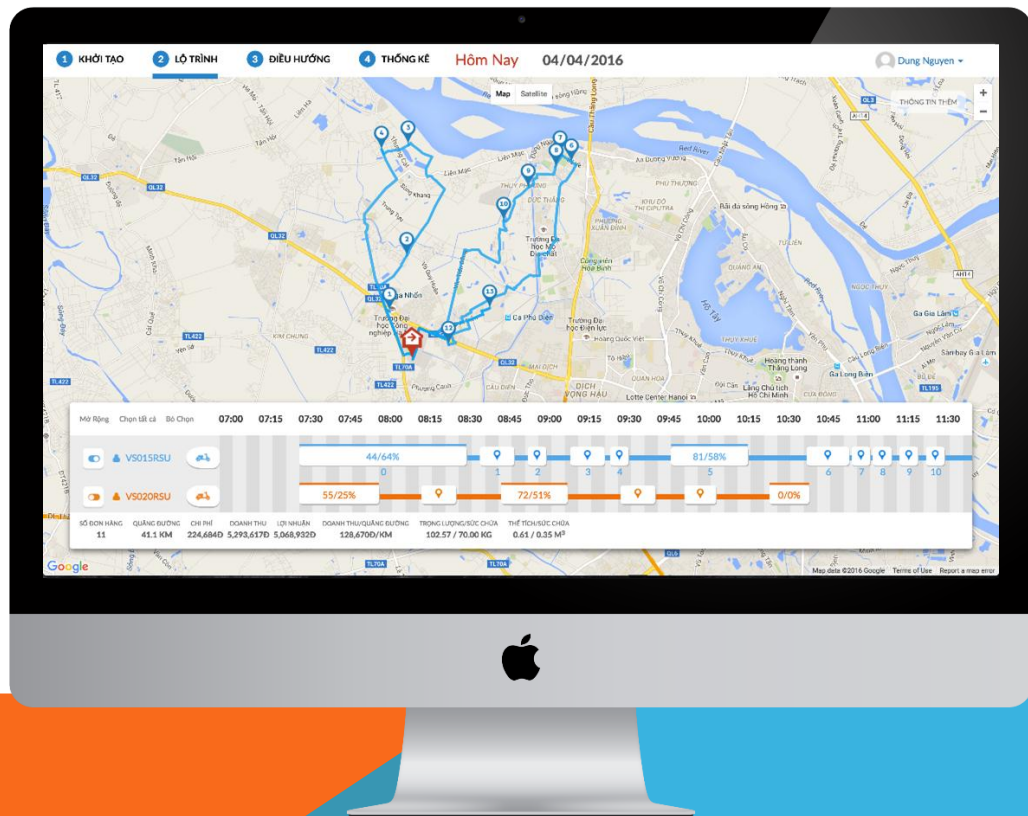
1 KHỞI TẠO 2 LỘ TRÌNH 3 ĐIỀU HƯỚNG 4 THỐNG KÊ Hôm Nay 04/04/2016 Dung Nguyen

Map Satellite

THÔNG TIN THÊM

Mở Rộng Chọn tất cả Bỏ Chọn 07:00 07:15 07:30 07:45 08:00 08:15 08:30 08:45 09:00 09:15 09:30 09:45 10:00 10:15 10:30 10:45 11:00 11:15 11:30

VS015RSU 44/64% 0 1 2 3 4 81/58% 5 6 7 8 9 10

VS020RSU 55/25% 72/51% 0/0%

| SỐ ĐƠN HÀNG | QUÃNG ĐƯỜNG | CHI PHÍ | DOANH THU | LỢI NHUẬN | DOANH THU/QUÃNG ĐƯỜNG | TRỌNG LƯỢNG/SỨC CHỨA | THỂ TÍCH/SỨC CHỨA |
|---|---|---|---|---|---|---|---|
| 11 | 41.1 KM | 224,684Đ | 5,293,617Đ | 5,068,932Đ | 128,670Đ/KM | 102.57 / 70.00 KG | 0.61 / 0.35 M³ |

Google Map data ©2016 Google Terms of Use Report a map error